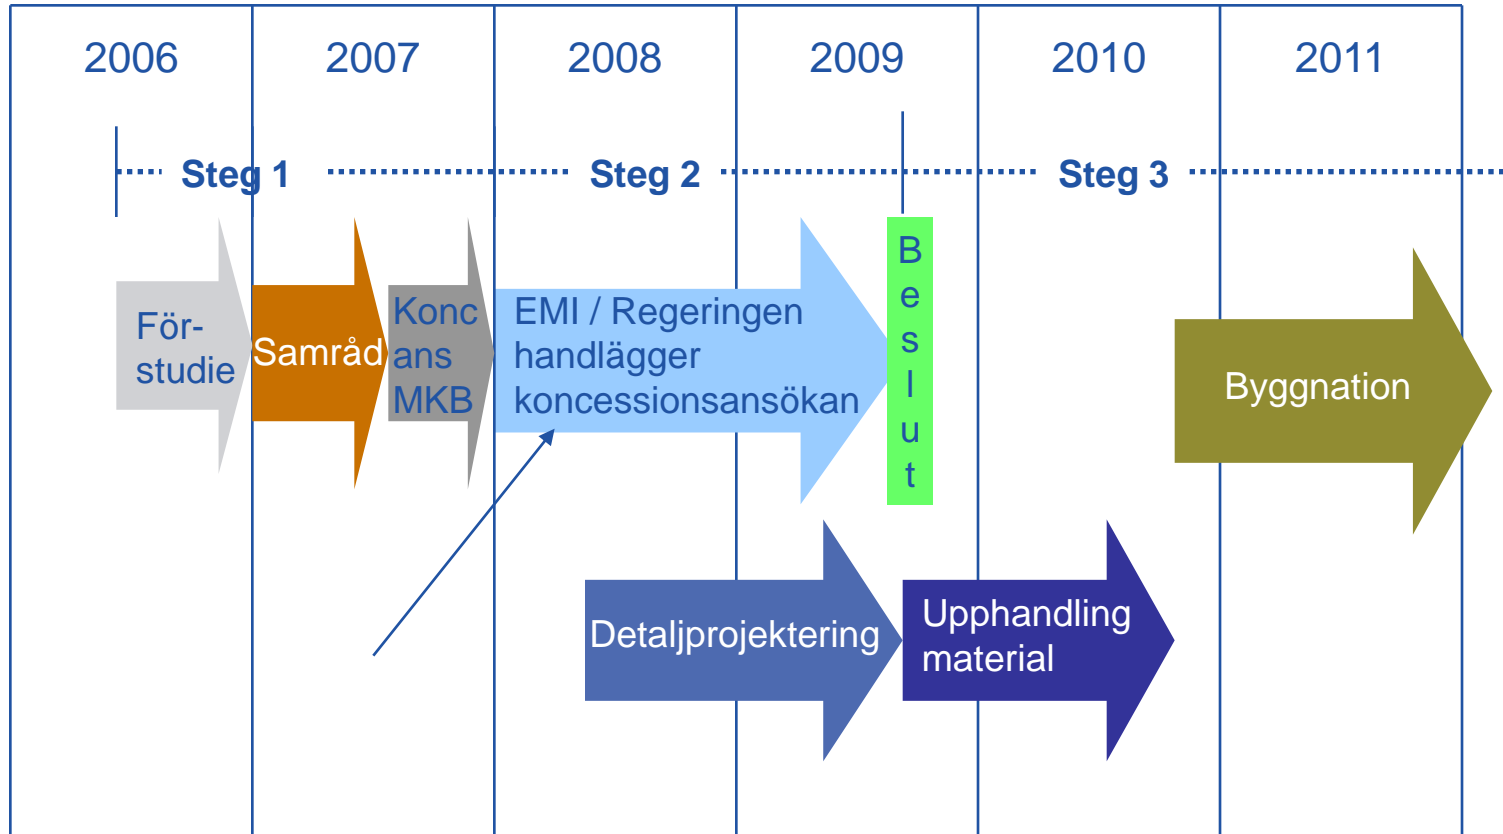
2006 2007 2008 2009 2010 2011

Steg 1 Steg 2 Steg 3

För-
studie

Samråd

Konc
ans
MKB

EMI / Regeringen handlägger koncessionsansökan

B
e
s
l
u
t

Byggnation

Detaljprojektering

Upphandling material